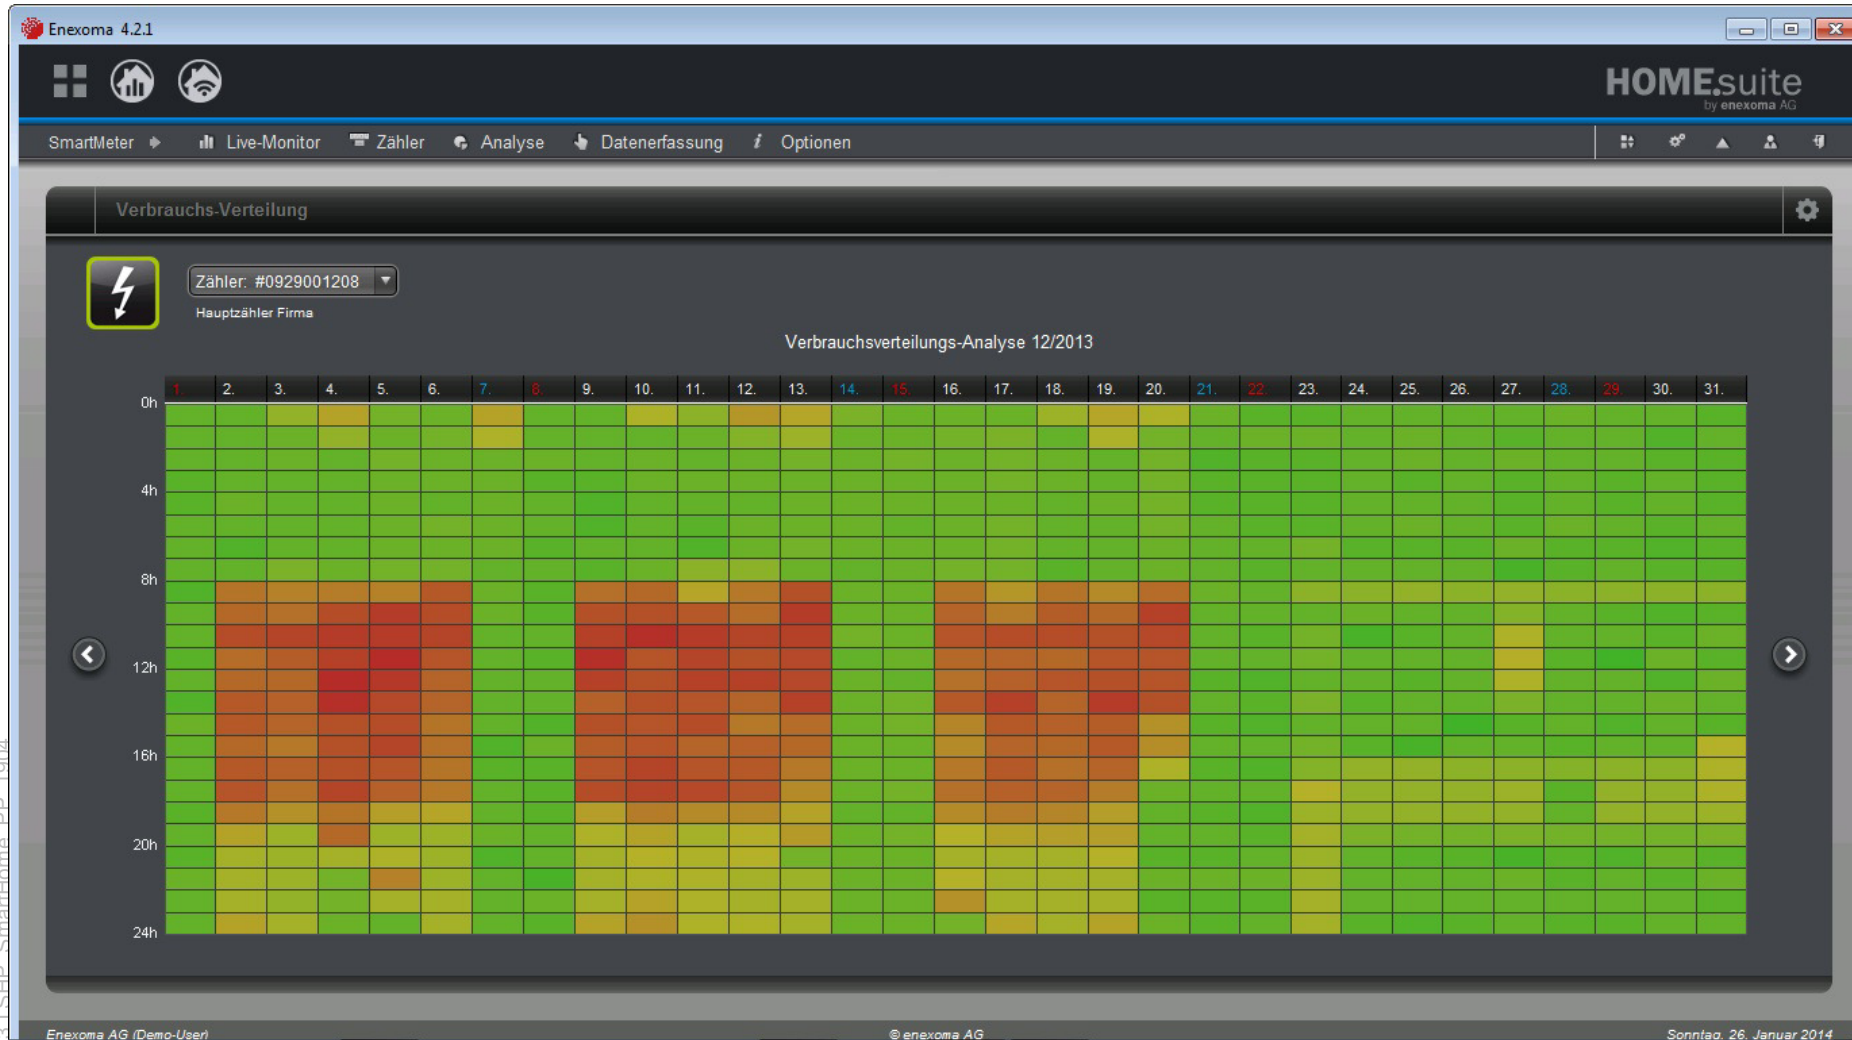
Enexoma 4.2.1

HOMEsuite
by enexoma AG

SmartMeter Live-Monitor Zähler Analyse Datenerfassung Optionen

Verbrauchs-Verteilung

Zähler: #0929001208
Hauptzähler Firma

Verbrauchsverteilungs-Analyse 12/2013

1. 2. 3. 4. 5. 6. 7. 8. 9. 10. 11. 12. 13. 14. 15. 16. 17. 18. 19. 20. 21. 22. 23. 24. 25. 26. 27. 28. 29. 30. 31.

0h
4h
8h
12h
16h
20h
24h

Enexoma AG (Demo-User)
© enexoma AG
Sonntag, 26. Januar 2014